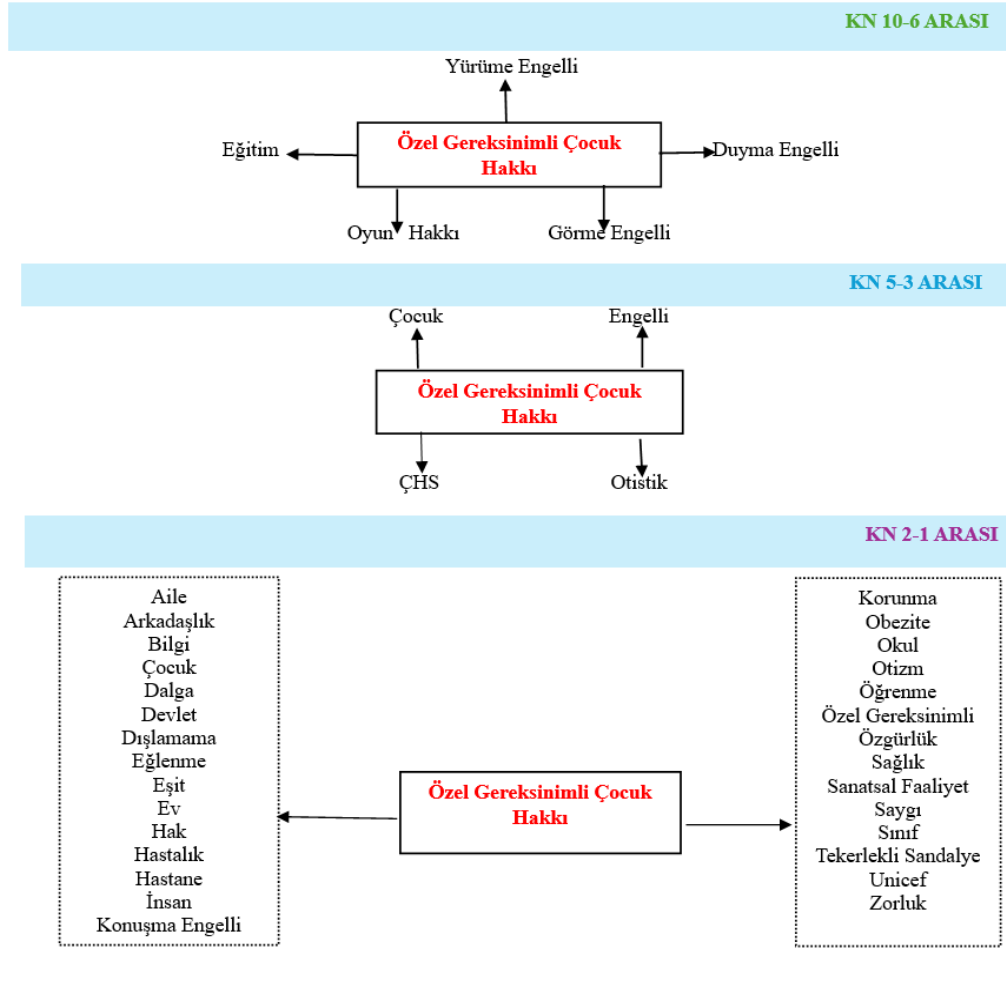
KN 10-6 ARASI

Yürüme Engelli

Eğitim

Özel Gereksinimli Çocuk Hakkı

Duyma Engelli

Oyun Hakkı

Görme Engelli

KN 5-3 ARASI

Çocuk

Engelli

Özel Gereksinimli Çocuk Hakkı

ÇHS

Otistik

KN 2-1 ARASI

Aile
Arkadaşlık
Bilgi
Çocuk
Dalga
Devlet
Dışlamama
Eğlenme
Eşit
Ev
Hak
Hastalık
Hastane
İnsan
Konuşma Engelli

Özel Gereksinimli Çocuk Hakkı

Korunma
Obezite
Okul
Otizm
Öğrenme
Özel Gereksinimli
Özgürlük
Sağlık
Sanatsal Faaliyet
Saygı
Sınıf
Tekerlekli Sandalye
Unicef
Zorluk